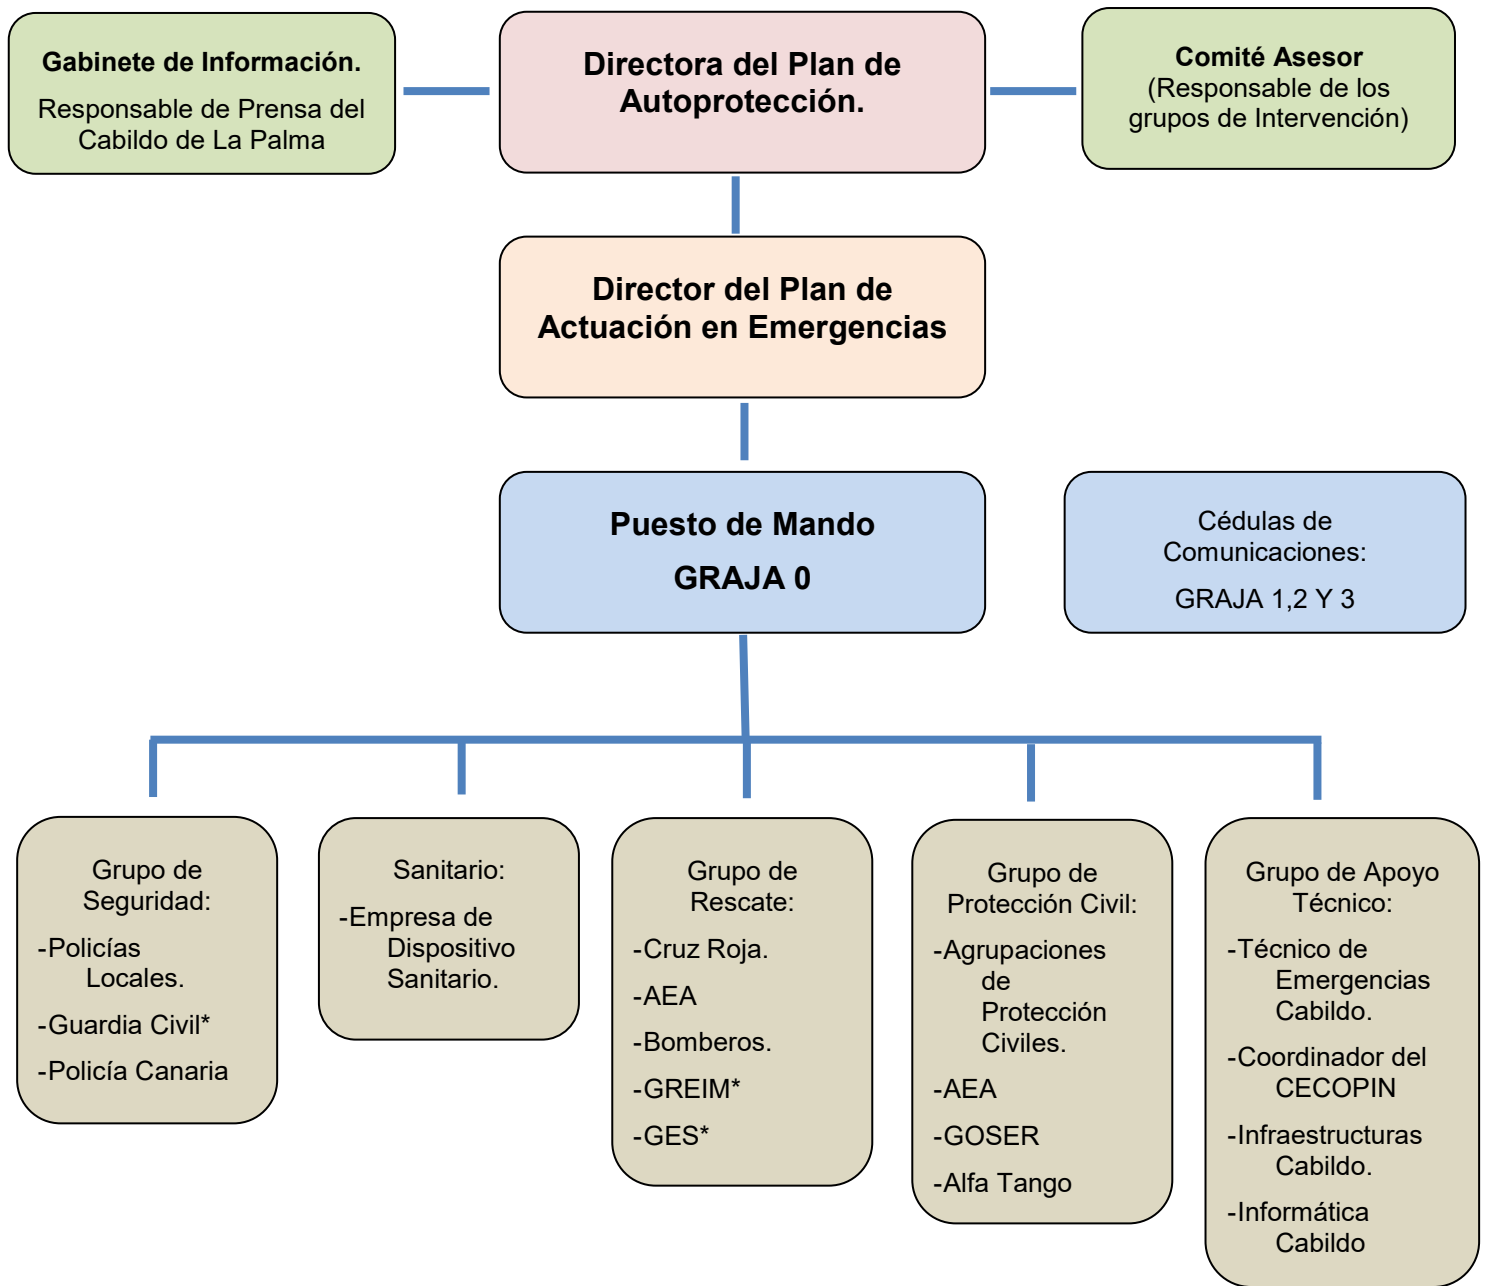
Gabinete de Información.

Responsable de Prensa del Cabildo de La Palma

Directora del Plan de Autoprotección.

Comité Asesor
(Responsable de los grupos de Intervención)

Director del Plan de Actuación en Emergencias

Puesto de Mando
GRAJA 0

Cédulas de Comunicaciones:
GRAJA 1,2 Y 3

Grupo de Seguridad:
-Policías Locales.
-Guardia Civil*
-Policía Canaria

Sanitario:
-Empresa de Dispositivo Sanitario.

Grupo de Rescate:
-Cruz Roja.
-AEA
-Bomberos.
-GREIM*
-GES*

Grupo de Protección Civil:
-Agrupaciones de Protección Civiles.
-AEA
-GOSER
-Alfa Tango

Grupo de Apoyo Técnico:
-Técnico de Emergencias Cabildo.
-Coordinador del CECOPIN
-Infraestructuras Cabildo.
-Informática Cabildo